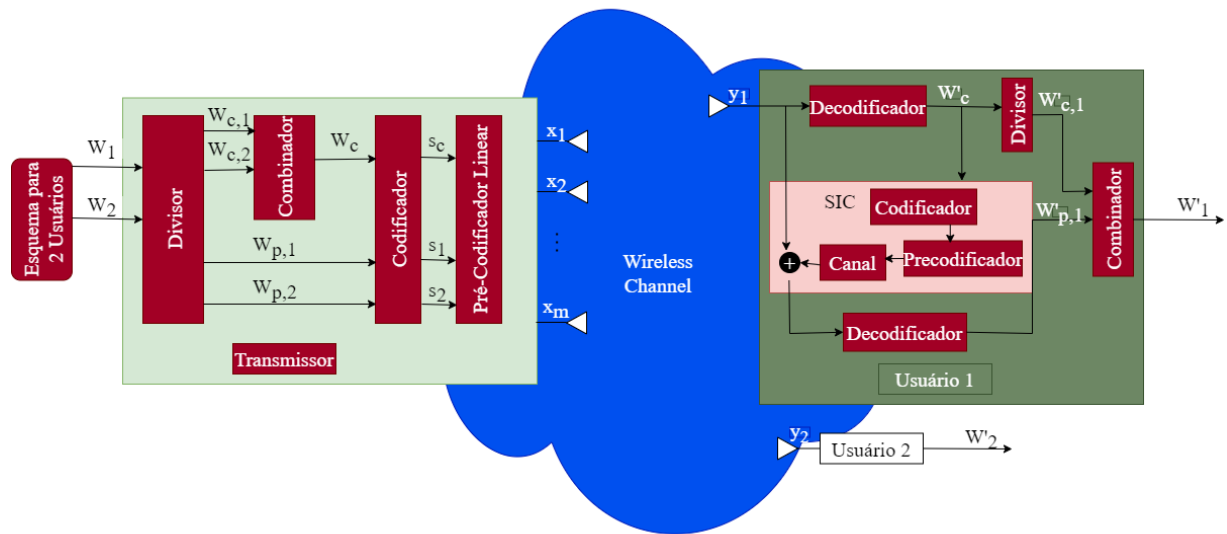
Esquema para 2 Usuários

$W_1$

$W_2$

Divisor

$W_{c,1}$

$W_{c,2}$

Combinador

$W_c$

$W_{p,1}$

$W_{p,2}$

Codificador

$s_c$

$s_1$

$s_2$

Pré-Codificador Linear

Transmissor

$x_1$

$x_2$

⋮

$x_m$

Wireless Channel

$y_1$

Decodificador

$W'_c$

Divisor

$W'_{c,1}$

SIC

Codificador

Precodificador

Canal

$W'_{p,1}$

Combinador

$W'_1$

Decodificador

Usuário 1

$y_2$

Usuário 2

$W'_2$